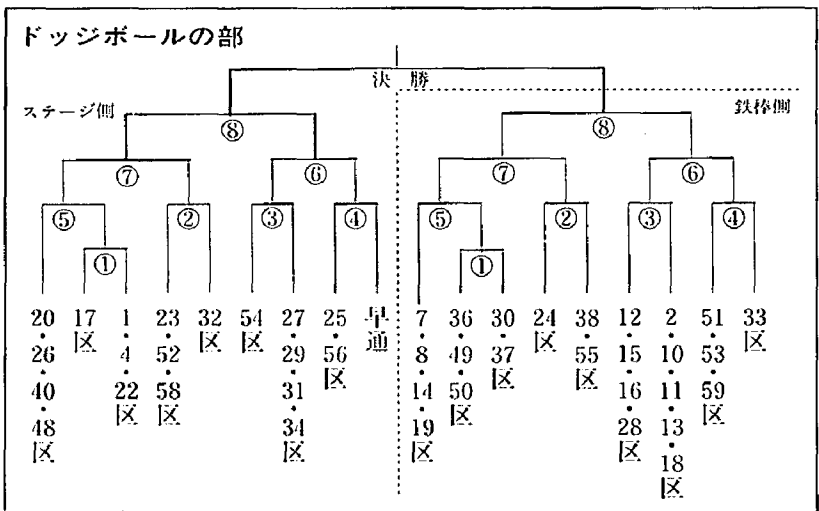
ドッジボールの部

決 勝

ステージ側

鉄棒側

⑧ ⑧

⑦ ⑥ ⑦ ⑥

⑤ ② ③ ④ ⑤ ② ③ ④

① ①

20・26・40・48区
17区
1・4・22区
23・52・58区
32区
54区
27・29・31・34区
25・56区
早通
7・8・14・19区
36・49・50区
30・37区
24区
38・55区
12・15・16・28区
2・10・11・13・18区
51・53・59区
33区